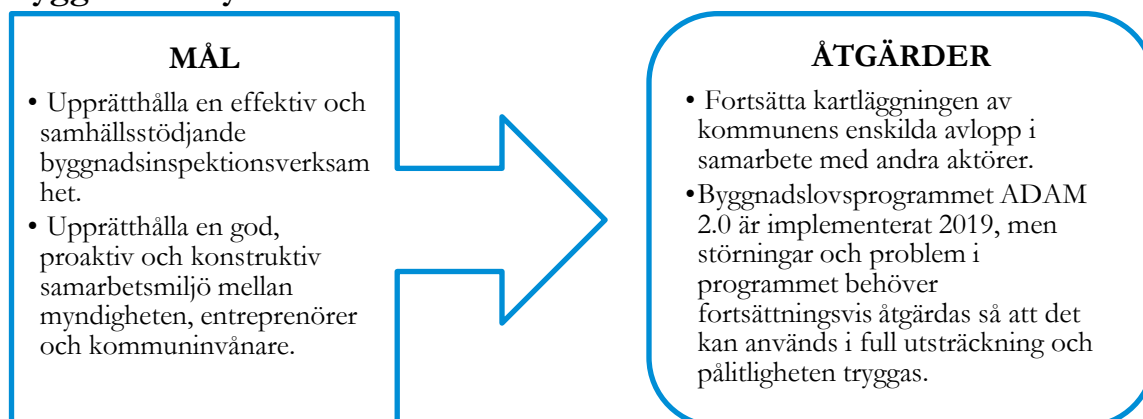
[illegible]

MÅL

• Upprätthålla en effektiv och samhällsstödjande byggnadsinspektionsverksamhet.

• Upprätthålla en god, proaktiv och konstruktiv samarbetsmiljö mellan myndigheten, entreprenörer och kommuninvånare.

ÅTGÄRDER

• Fortsätta kartläggningen av kommunens enskilda avlopp i samarbete med andra aktörer.

• Byggnadslovsprogrammet ADAM 2.0 är implementerat 2019, men störningar och problem i programmet behöver fortsättningsvis åtgärdas så att det kan används i full utsträckning och pålitligheten tryggas.